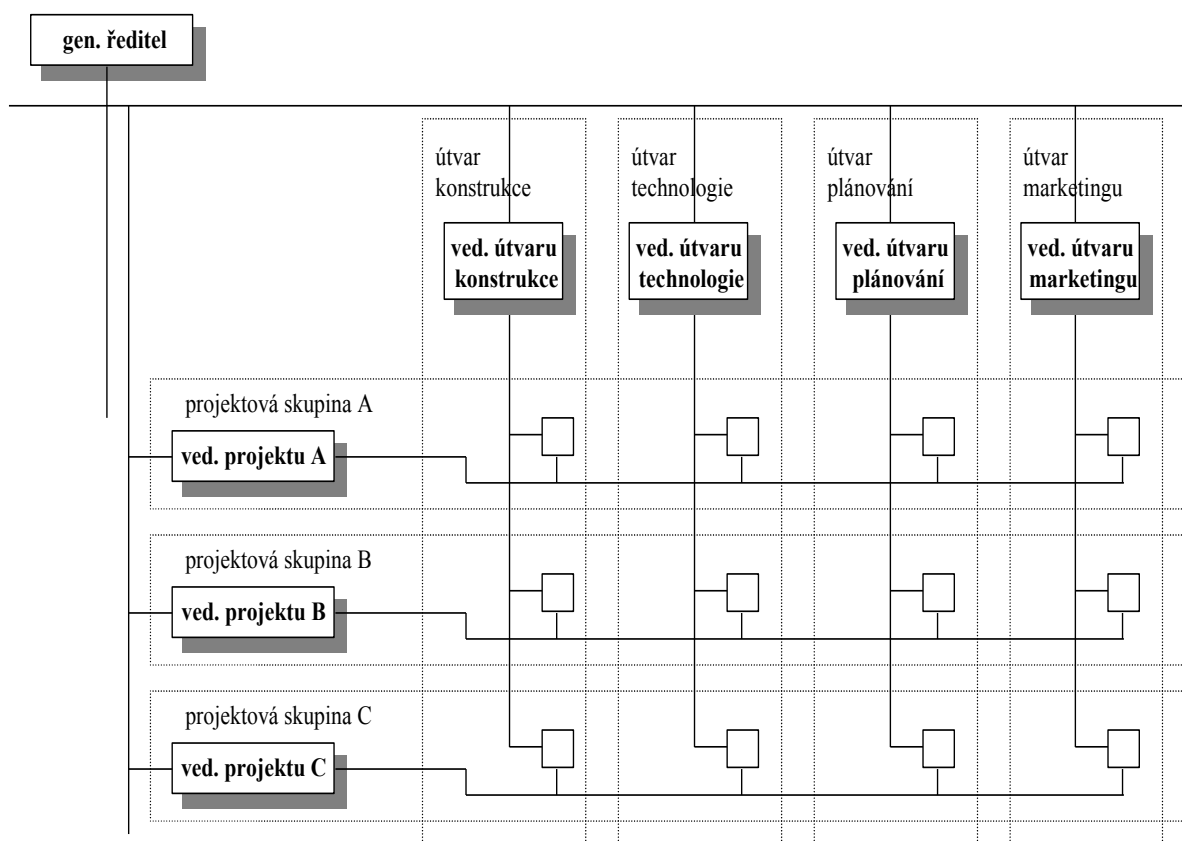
gen. ředitel

útvar konstrukce

ved. útvaru konstrukce

útvar technologie

ved. útvaru technologie

útvar plánování

ved. útvaru plánování

útvar marketingu

ved. útvaru marketingu

projektová skupina A

ved. projektu A

projektová skupina B

ved. projektu B

projektová skupina C

ved. projektu C